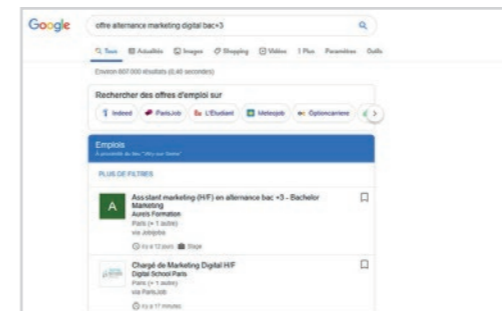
Google

offre alternance marketing digital bac+3

Tous Actualités Images Shopping Vidéos Plus Paramètres Outils

Environ 607 000 résultats (0,40 secondes)

Rechercher des offres d'emploi sur

Indeed ParisJob L'Etudiant Meteojob Optioncarriere

Emplois

À proximité de des "offre sur teams"

PLUS DE FILTRES

A

Assistant marketing (H/F) en alternance bac +3 - Bachelor Marketing

Aurels Formation

Paris (+ 1 autre)

via Jobijoba

il y a 12 jours Stage

Chargé de Marketing Digital H/F

Digital School Paris

Paris (+ 1 autre)

via ParisJob

il y a 17 minutes